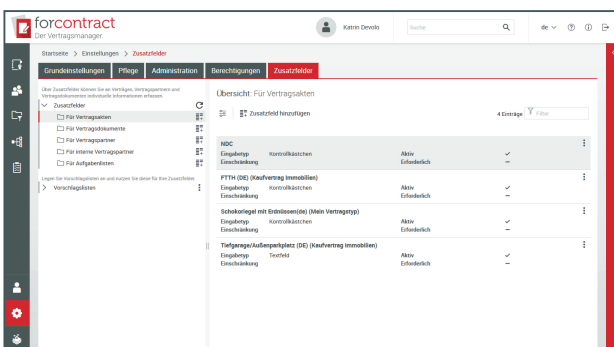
forcontract
Der Vertragsmanager.

Katrin Devolo
Suche
de

Startseite > Einstellungen > Zusatzfelder

Grundeinstellungen | Pflege | Administration | Berechtigungen | Zusatzfelder

Über Zusatzfelder können Sie an Verträgen, Vertragspartnern und Vertragsdokumenten individuelle Informationen erfassen.

Zusatzfelder
Für Vertragsakten
Für Vertragsdokumente
Für Vertragspartner
Für interne Vertragspartner
Für Aufgabenlisten

Legen Sie Vorschlagslisten an und nutzen Sie diese für Ihre Zusatzfelder.
Vorschlagslisten

Übersicht: Für Vertragsakten

Zusatzfeld hinzufügen

4 Einträge Filter

NDC
Eingabetyp Kontrollkästchen
Einschränkung
Aktiv ✓
Erforderlich –

FTTH (DE) (Kaufvertrag Immobilien)
Eingabetyp Kontrollkästchen
Einschränkung
Aktiv ✓
Erforderlich –

Schokoriegel mit Erdnüssen(de) (Mein Vertragstyp)
Eingabetyp Kontrollkästchen
Einschränkung
Aktiv ✓
Erforderlich –

Tiefgarage/Außenparkplatz (DE) (Kaufvertrag Immobilien)
Eingabetyp Textfeld
Einschränkung
Aktiv ✓
Erforderlich –